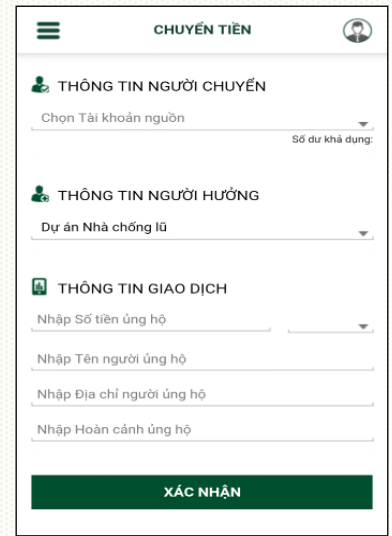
CHUYỂN TIỀN

THÔNG TIN NGƯỜI CHUYỂN

Chọn Tài khoản nguồn

Số dư khả dụng:

THÔNG TIN NGƯỜI HƯỞNG

Dự án Nhà chống lũ

THÔNG TIN GIAO DỊCH

Nhập Số tiền ủng hộ

Nhập Tên người ủng hộ

Nhập Địa chỉ người ủng hộ

Nhập Hoàn cảnh ủng hộ

XÁC NHẬN